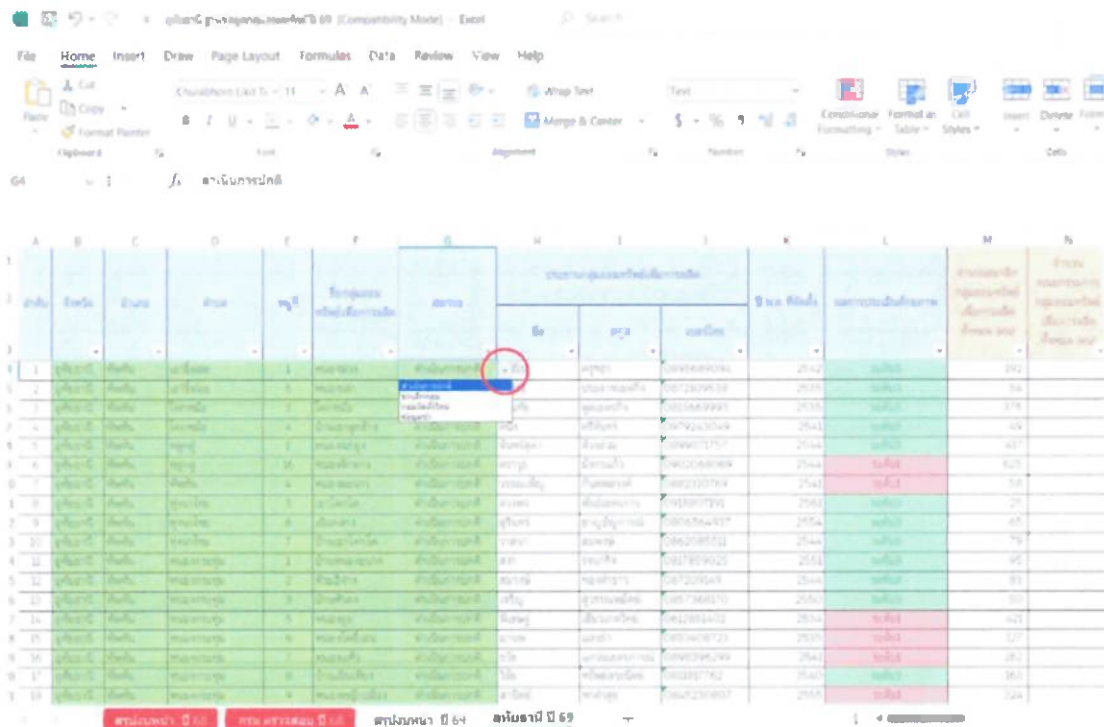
(Compatibility Mode) - Excel

File Home Insert Draw Page Layout Formulas Data Review View Help

Cut
Copy
Paste
Format Painter
Clipboard

Font

Wrap Text
Merge & Center
Alignment

Text
Number

Conditional Formatting
Format as Table
Cell Styles
Styles

Insert Delete Format
Cells

G4 ดำเนินการปกติ

A B C D E F G H I J K L M N

ลำดับ จังหวัด อำเภอ ตำบล หมู่ที่ ชื่อกลุ่ม สถานะ ชื่อ สกุล เบอร์โทร

1
2
3
4
5
6
7
8
9
10
11
12
13
14
15
16
17
18

ดำเนินการปกติ

สรุปภาพรวม ปี 68 สรุปภาพรวม ปี 69 ลพบุรี ปี 69 +